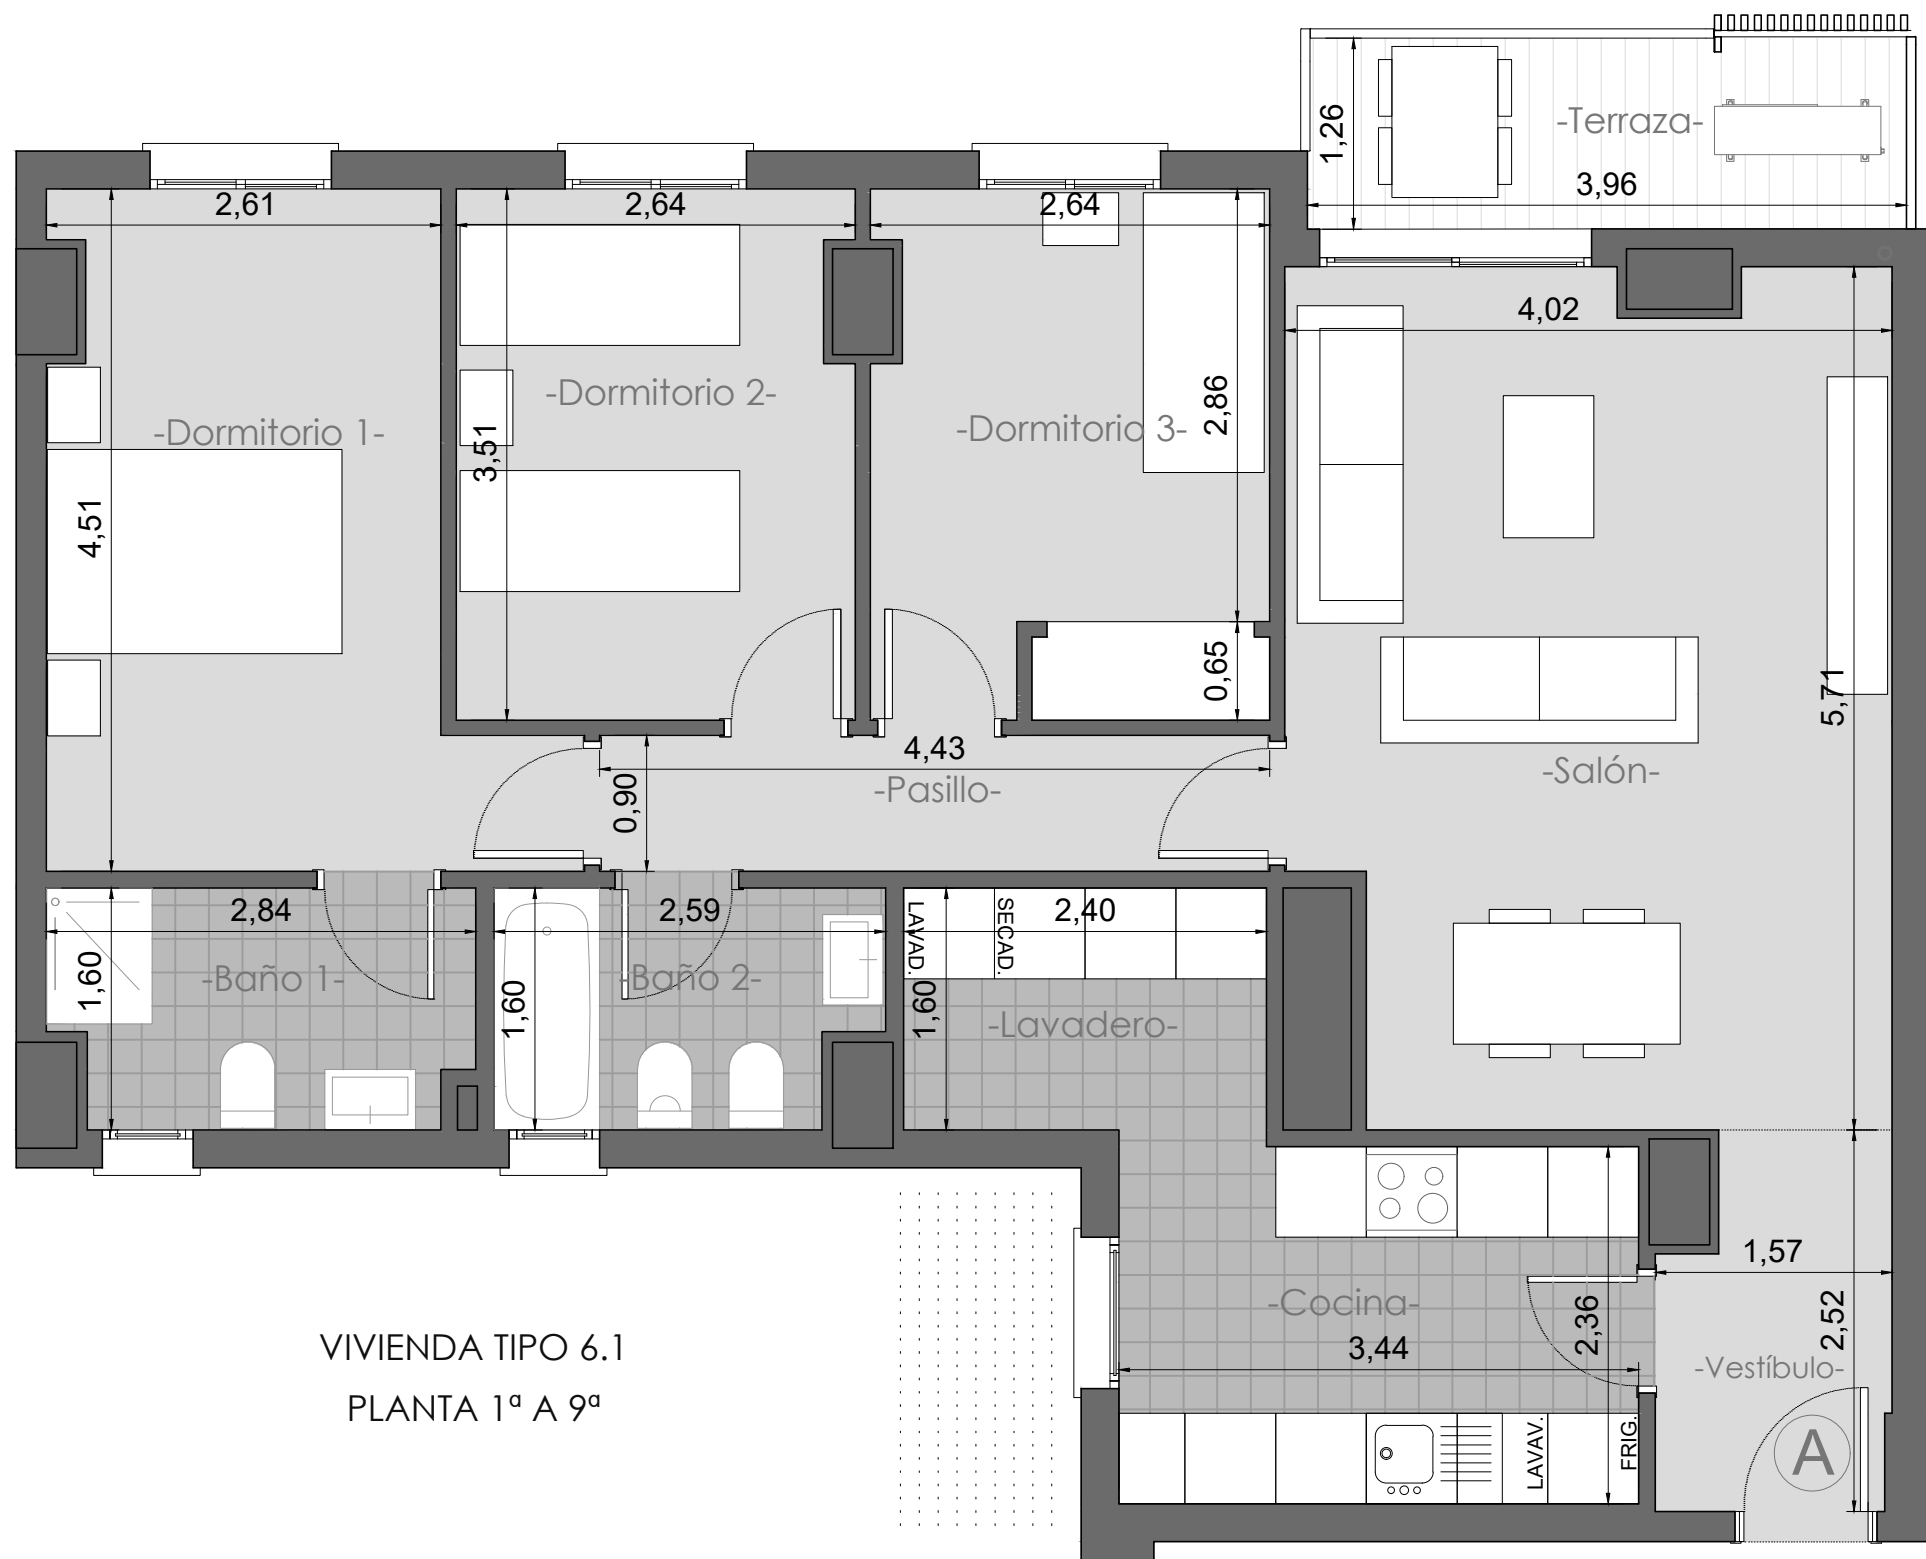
1,26
-Terraza-
3,96
2,61
2,64
2,64
4,02
-Dormitorio 2-
-Dormitorio 1-
3,51
-Dormitorio 3-
2,86
4,51
0,65
5,71
4,43
-Salón-
0,90
-Pasillo-
2,84
2,59
LAVAD.
SECAD.
2,40
1,60
-Baño 1-
1,60
-Baño 2-
1,60
-Lavadero-
1,57
-Cocina-
2,36
2,52
VIVIENDA TIPO 6.1
3,44
-Vestíbulo-
PLANTA 1ª A 9ª
A
LAVAV.
FRIG.